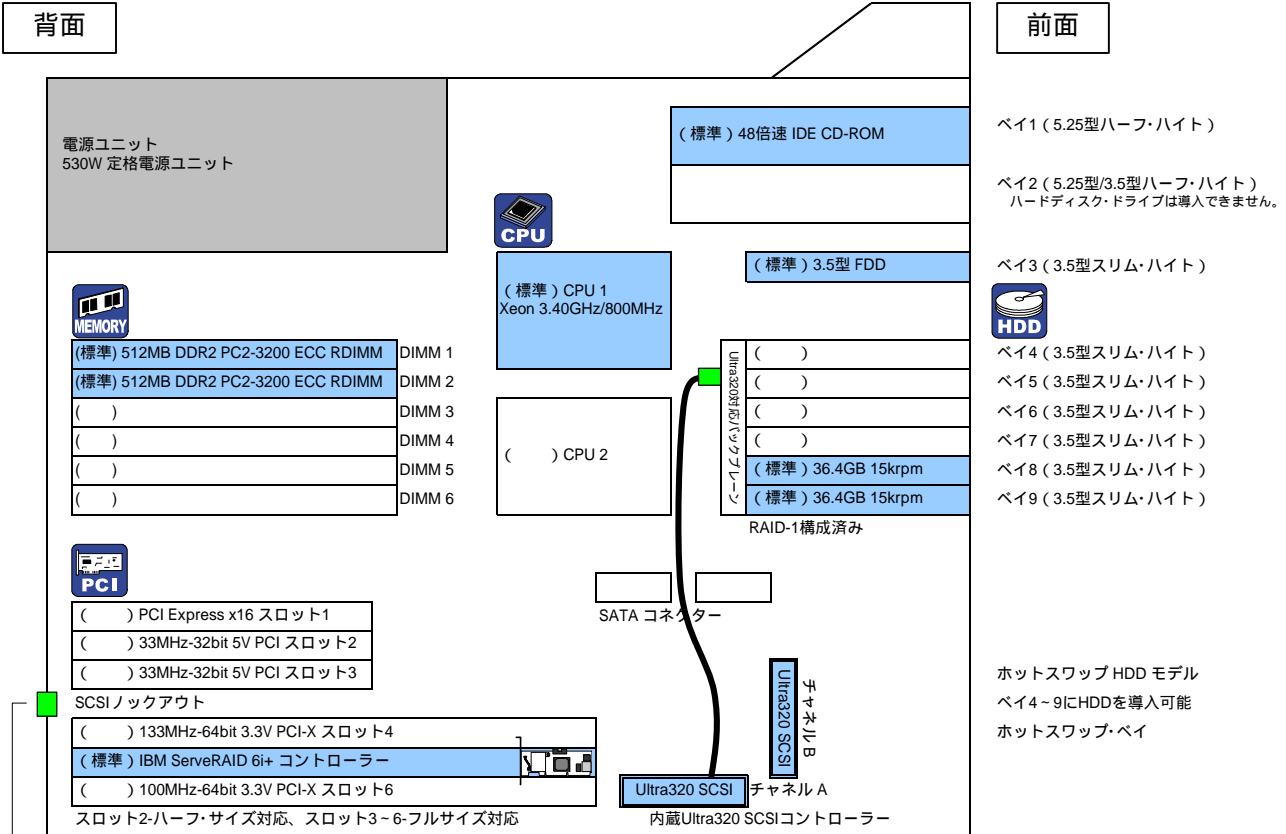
背面

前面

電源ユニット
530W 定格電源ユニット

（標準）48倍速 IDE CD-ROM

ベイ1（5.25型ハーフ・ハイト）

ベイ2（5.25型/3.5型ハーフ・ハイト）
ハードディスク・ドライブは導入できません。

CPU

（標準）3.5型 FDD

ベイ3（3.5型スリム・ハイト）

（標準）CPU 1
Xeon 3.40GHz/800MHz

MEMORY

HDD

(標準) 512MB DDR2 PC2-3200 ECC RDIMM DIMM 1
(標準) 512MB DDR2 PC2-3200 ECC RDIMM DIMM 2
( ) DIMM 3
( ) DIMM 4
( ) DIMM 5
( ) DIMM 6

（ ）CPU 2

Ultra320対応バックプレーン

（ ）
（ ）
（ ）
（ ）
（標準）36.4GB 15krpm
（標準）36.4GB 15krpm

ベイ4（3.5型スリム・ハイト）
ベイ5（3.5型スリム・ハイト）
ベイ6（3.5型スリム・ハイト）
ベイ7（3.5型スリム・ハイト）
ベイ8（3.5型スリム・ハイト）
ベイ9（3.5型スリム・ハイト）

RAID-1構成済み

PCI

（ ）PCI Express x16 スロット1
（ ）33MHz-32bit 5V PCI スロット2
（ ）33MHz-32bit 5V PCI スロット3

SATA コネクター

Ultra320 SCSI
チャネル B

ホットスワップ HDD モデル
ベイ4～9にHDDを導入可能
ホットスワップ・ベイ

SCSIノックアウト

（ ）133MHz-64bit 3.3V PCI-X スロット4
（標準）IBM ServeRAID 6i+ コントローラー
（ ）100MHz-64bit 3.3V PCI-X スロット6

Ultra320 SCSI チャネル A

スロット2-ハーフ・サイズ対応、スロット3～6-フルサイズ対応

内蔵Ultra320 SCSIコントローラー